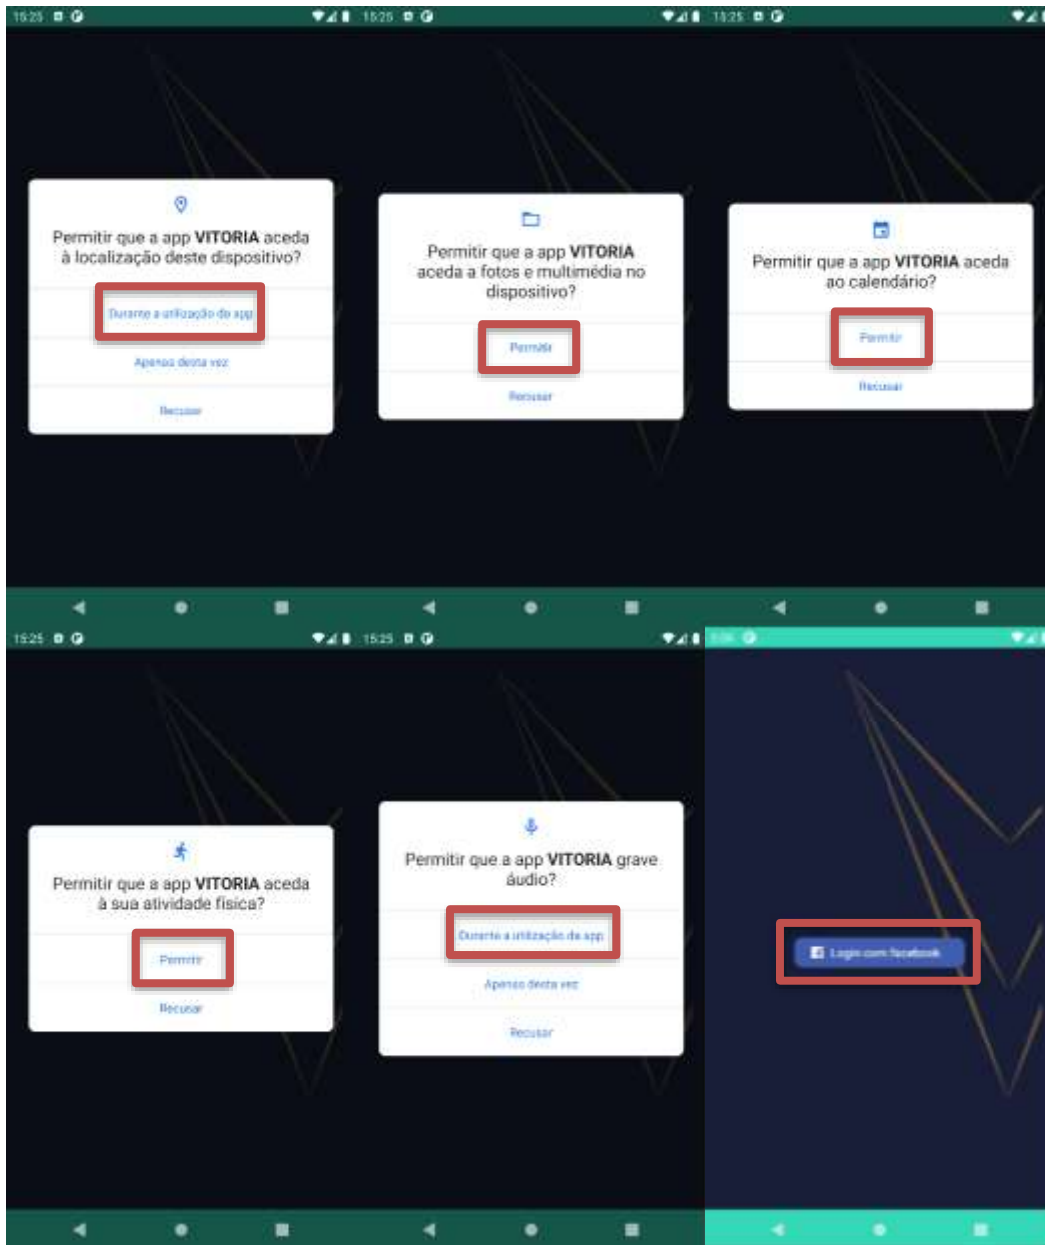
15:25

Permitir que a app **VITORIA** aceda à localização deste dispositivo?

Durante a utilização da app

Apenas desta vez

Recusar

15:25

Permitir que a app **VITORIA** aceda a fotos e multimédia no dispositivo?

Permitir

Recusar

15:25

Permitir que a app **VITORIA** aceda ao calendário?

Permitir

Recusar

15:25

Permitir que a app **VITORIA** aceda à sua atividade física?

Permitir

Recusar

15:25

Permitir que a app **VITORIA** grave áudio?

Durante a utilização da app

Apenas desta vez

Recusar

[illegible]

Login com facebook